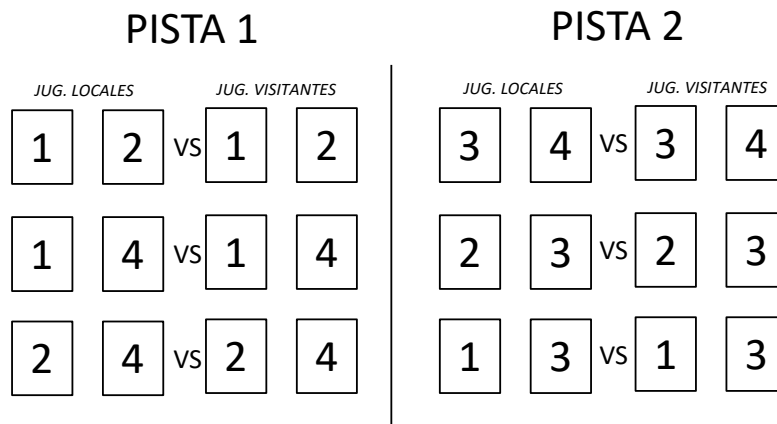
PISTA 1

| JUG. LOCALES | | | JUG. VISITANTES | |
|---|---|---|---|---|
| 1 | 2 | VS | 1 | 2 |
| 1 | 4 | VS | 1 | 4 |
| 2 | 4 | VS | 2 | 4 |

PISTA 2

| JUG. LOCALES | | | JUG. VISITANTES | |
|---|---|---|---|---|
| 3 | 4 | VS | 3 | 4 |
| 2 | 3 | VS | 2 | 3 |
| 1 | 3 | VS | 1 | 3 |